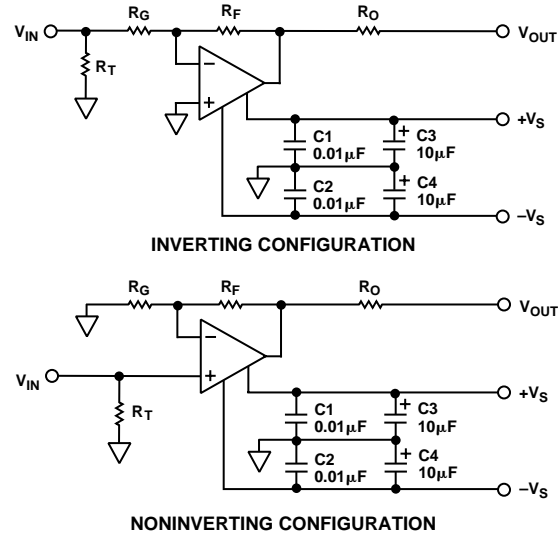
$V_{IN}$

$R_G$

$R_F$

$R_O$

$V_{OUT}$

$R_T$

–

+

$+V_S$

C1
0.01μF

+ C3
10μF

C2
0.01μF

+ C4
10μF

$–V_S$

INVERTING CONFIGURATION

$R_G$

$R_F$

$R_O$

$V_{OUT}$

–

$V_{IN}$

+

$+V_S$

$R_T$

C1
0.01μF

+ C3
10μF

C2
0.01μF

+ C4
10μF

$–V_S$

NONINVERTING CONFIGURATION